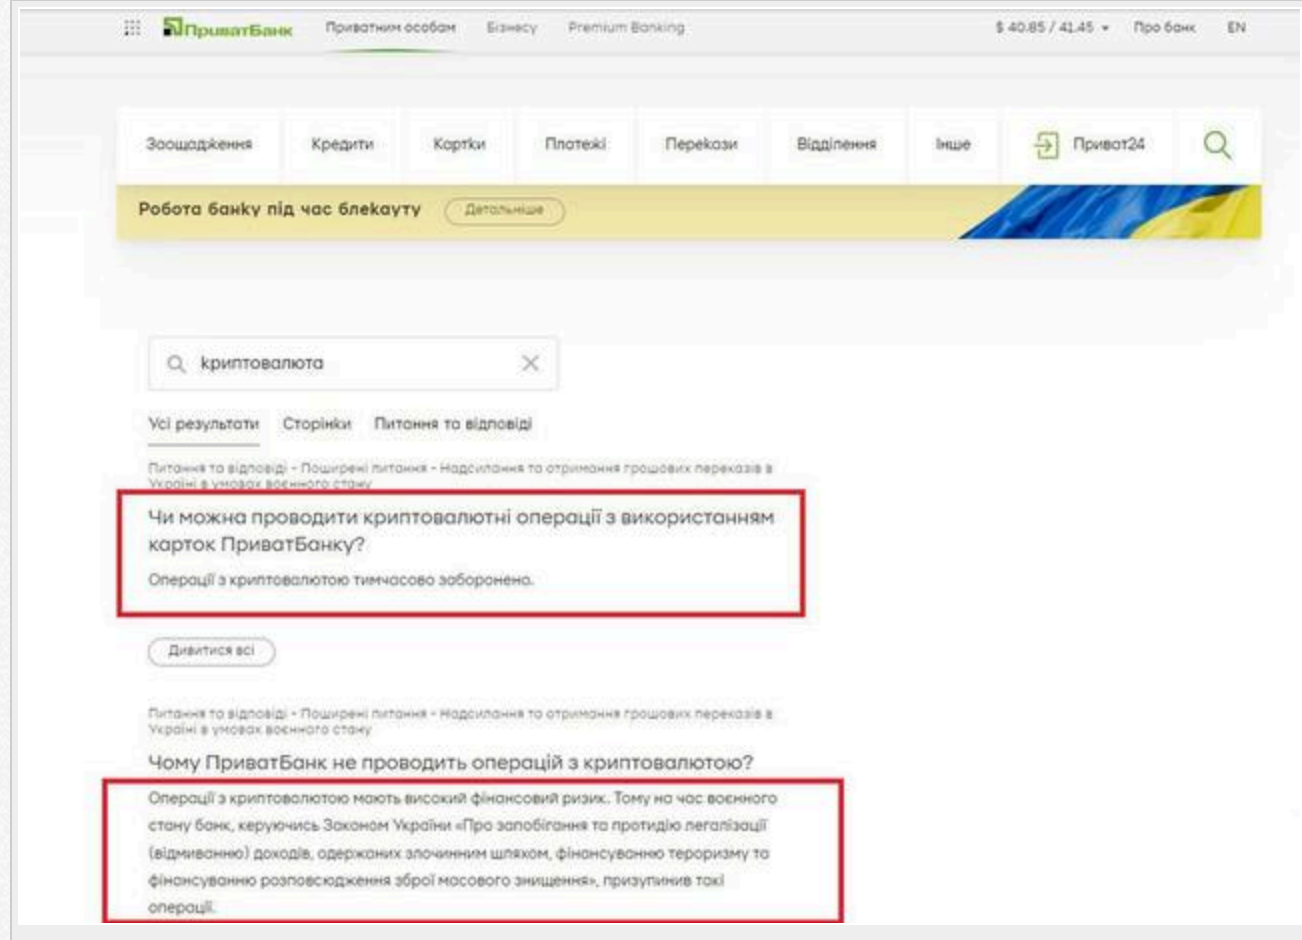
ПриватБанк Приватним особам Бізнесу Premium Banking $ 40.85 / 41.45 Про банк EN

Заощадження Кредити Картки Платежі Перекази Відділення Інше Приват24

Робота банку під час блекауту Детальніше

криптовалюта

Усі результати Сторінки Питання та відповіді

Питання та відповіді - Поширені питання - Надсилання та отримання грошових переказів в Україні в умовах воєнного стану

Чи можна проводити криптовалютні операції з використанням карток ПриватБанку?

Операції з криптовалютою тимчасово заборонено.

Дивитися всі

Питання та відповіді - Поширені питання - Надсилання та отримання грошових переказів в Україні в умовах воєнного стану

Чому ПриватБанк не проводить операцій з криптовалютою?

Операції з криптовалютою мають високий фінансовий ризик. Тому на час воєнного стану банк, керуючись Законом України «Про запобігання та протидію легалізації (відмиванню) доходів, одержаних злочинним шляхом, фінансуванню тероризму та фінансуванню розповсюдження зброї масового знищення», призупинив такі операції.